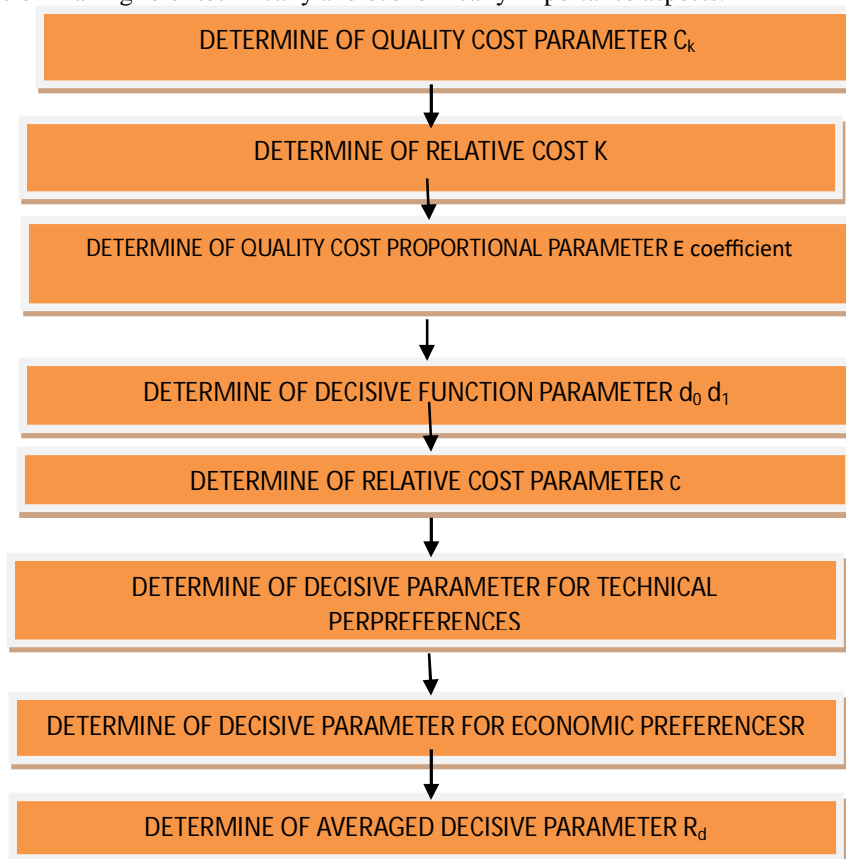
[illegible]

DETERMINE OF QUALITY COST PARAMETER $C_k$

DETERMINE OF RELATIVE COST K

DETERMINE OF QUALITY COST PROPORTIONAL PARAMETER ε coefficient

DETERMINE OF DECISIVE FUNCTION PARAMETER $d_0$ $d_1$

DETERMINE OF RELATIVE COST PARAMETER c

DETERMINE OF DECISIVE PARAMETER FOR TECHNICAL PERPREFERENCES

DETERMINE OF DECISIVE PARAMETER FOR ECONOMIC PREFERENCESR

DETERMINE OF AVERAGED DECISIVE PARAMETER $R_d$